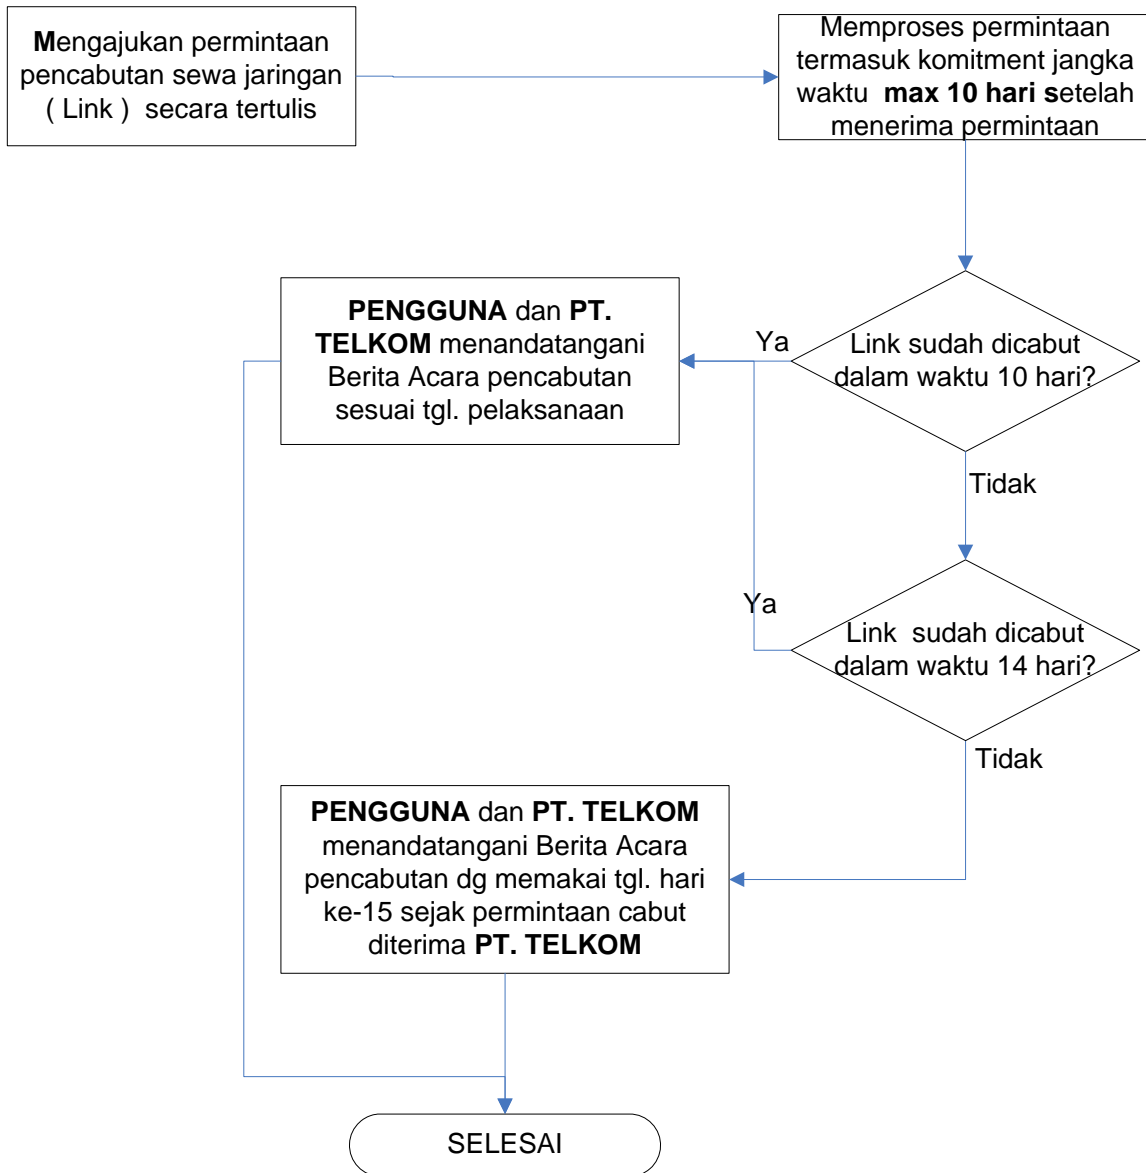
Mengajukan permintaan pencabutan sewa jaringan ( Link ) secara tertulis

Memproses permintaan termasuk komitment jangka waktu max 10 hari setelah menerima permintaan

PENGGUNA dan PT. TELKOM menandatangani Berita Acara pencabutan sesuai tgl. pelaksanaan

Ya

Link sudah dicabut dalam waktu 10 hari?

Tidak

Ya

Link sudah dicabut dalam waktu 14 hari?

Tidak

PENGGUNA dan PT. TELKOM menandatangani Berita Acara pencabutan dg memakai tgl. hari ke-15 sejak permintaan cabut diterima PT. TELKOM

SELESAI